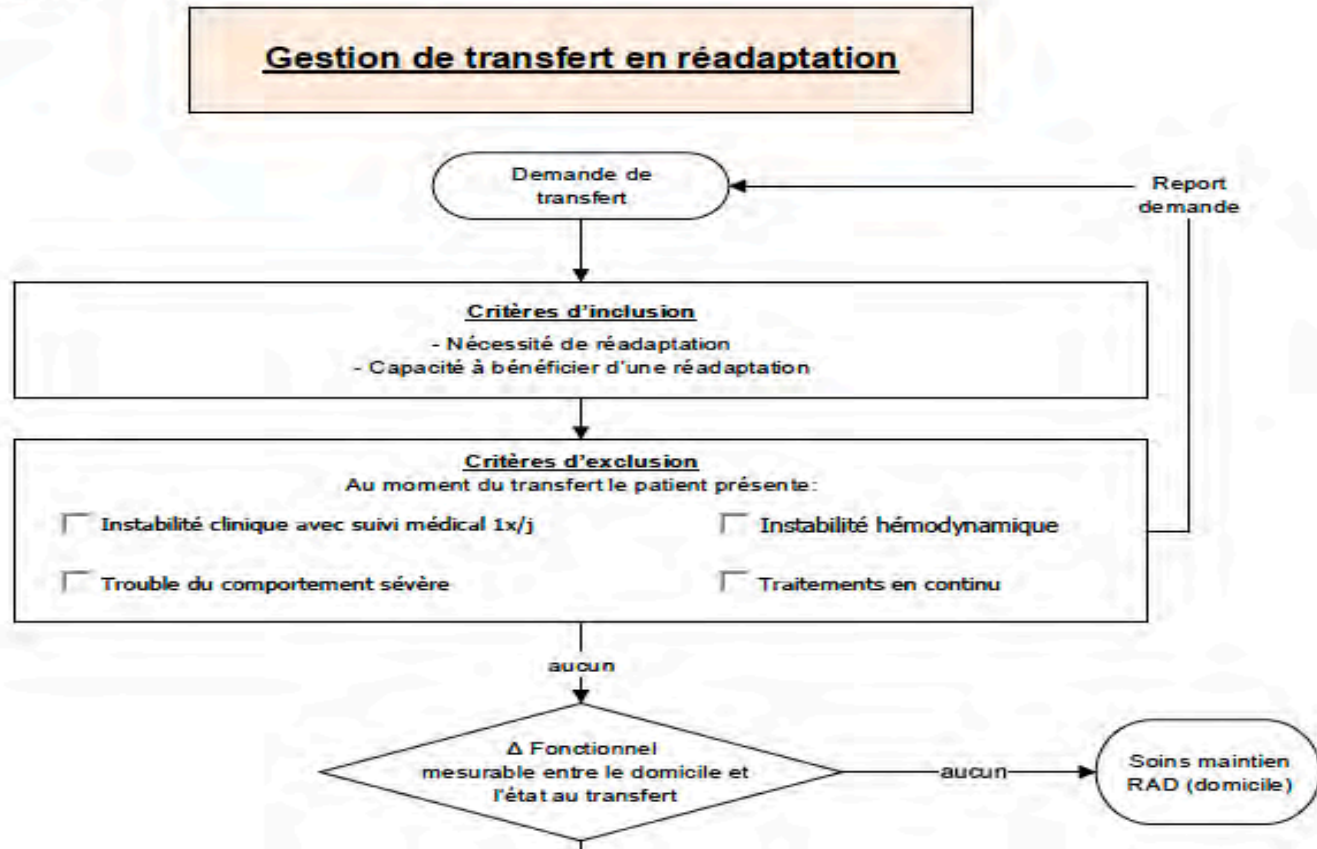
Gestion de transfert en réadaptation

Demande de transfert

Report demande

Critères d'inclusion
- Nécessité de réadaptation
- Capacité à bénéficier d'une réadaptation

Critères d'exclusion
Au moment du transfert le patient présente:

Instabilité clinique avec suivi médical 1x/j

Instabilité hémodynamique

Trouble du comportement sévère

Traitements en continu

aucun

Δ Fonctionnel mesurable entre le domicile et l'état au transfert

aucun

Soins maintien RAD (domicile)